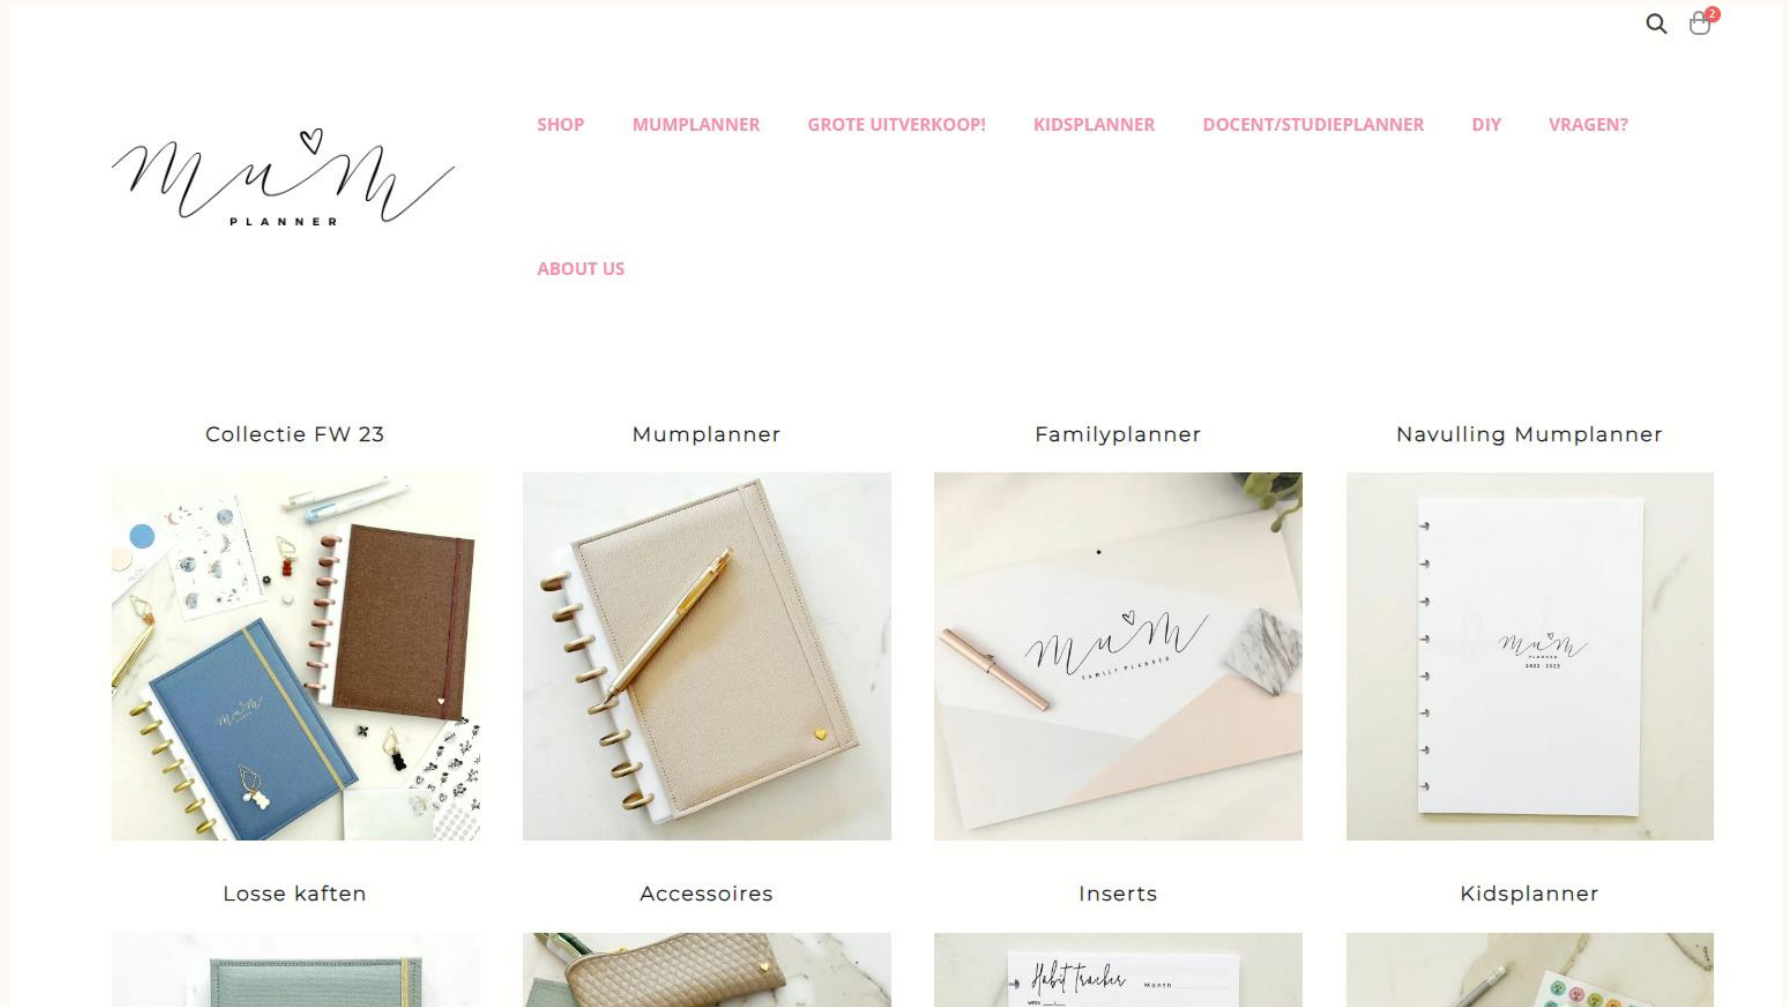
2

Mum
PLANNER

SHOP MUMPLANNER GROTE UITVERKOOP! KIDSPLANNER DOCENT/STUDIEPLANNER DIY VRAGEN?

ABOUT US

Collectie FW 23

Mumplanner

Familyplanner

Navulling Mumplanner

Mum

Mum
FAMILY PLANNER

Mum
PLANNER
2022 - 2023

Losse kaften

Accessoires

Inserts

Kidsplanner

Habit tracker Month